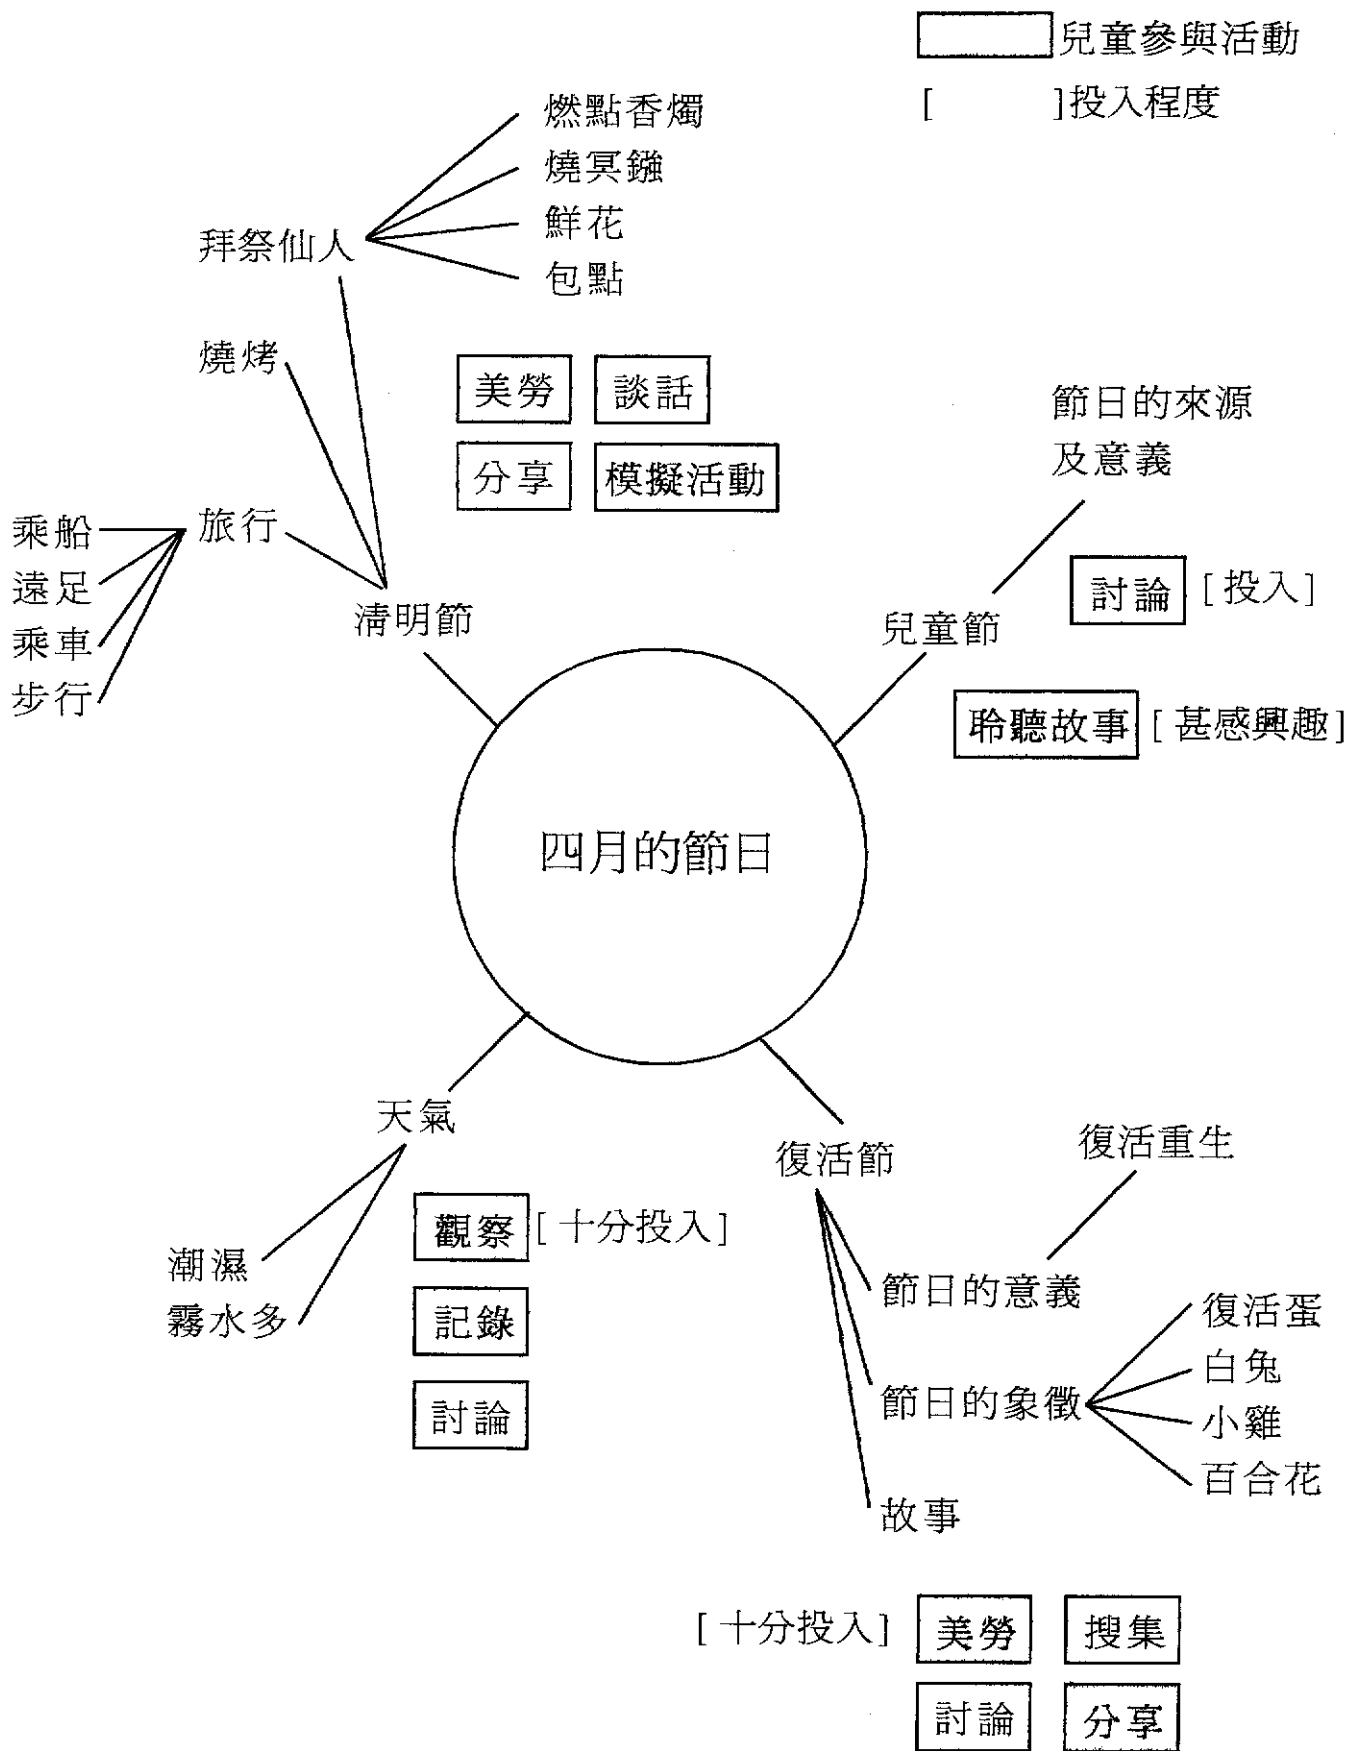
兒童參與活動
[ ]投入程度

燃點香燭
燒冥鏹
鮮花
包點
拜祭仙人
燒烤
美勞
談話
分享
模擬活動
乘船
遠足
乘車
步行
旅行
清明節

節日的來源及意義
兒童節
討論 [投入]
聆聽故事 [甚感興趣]

四月的節日

天氣
潮濕
霧水多
觀察 [十分投入]
記錄
討論

復活節
復活重生
節日的意義
節日的象徵
復活蛋
白兔
小雞
百合花
故事

[十分投入] 美勞 搜集
討論 分享